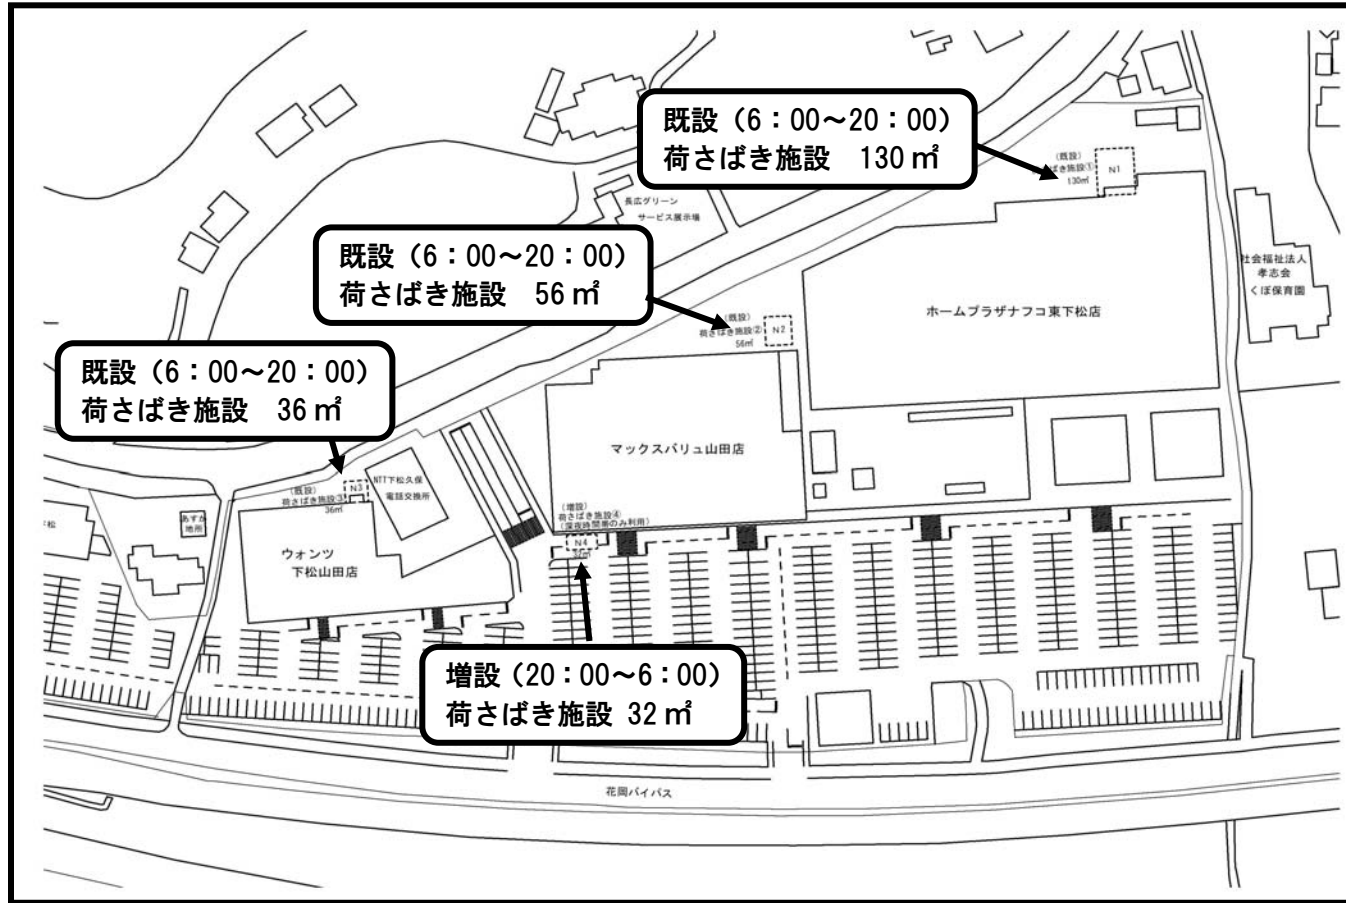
既設（6：00～20：00）
荷さばき施設　130㎡

(既設)
荷さばき施設①
130㎡
N1

長広グリーン
サービス展示場

既設（6：00～20：00）
荷さばき施設　56㎡

(既設)
荷さばき施設②
56㎡
N2

社会福祉法人
孝志会
くぼ保育園

ホームプラザナフコ東下松店

既設（6：00～20：00）
荷さばき施設　36㎡

マックスバリュ山田店

(既設)
荷さばき施設③
36㎡
N3

NTT下松久保
電話交換所

(増設)
荷さばき施設④
(深夜時間帯のみ利用)
N4
32㎡

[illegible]松

あすみ
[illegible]

ウォンツ
下松山田店

増設（20：00～6：00）
荷さばき施設 32㎡

花岡バイパス